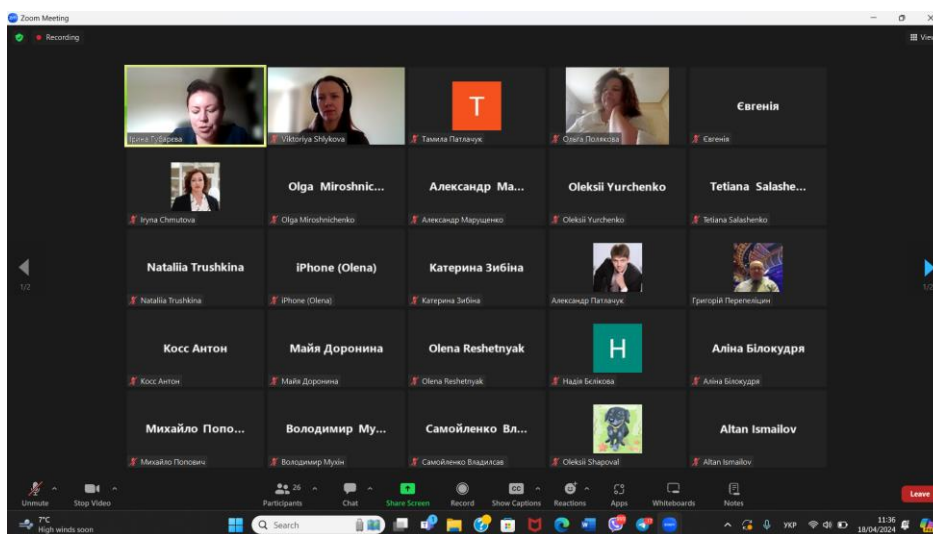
Zoom Meeting

Recording

View

Ірина Губарева

Viktoriya Shlykova

T

Тамила Патлачук

Ольга Полякова

Євгенія

Євгенія

Iryna Chmutova

Olga Miroshnic...

Olga Miroshnichenko

Александр Ма...

Александр Марущенко

Oleksii Yurchenko

Oleksii Yurchenko

Tetiana Salashe...

Tetiana Salashenko

1/2

Nataliia Trushkina

Nataliia Trushkina

iPhone (Olena)

iPhone (Olena)

Катерина Зибіна

Катерина Зибіна

Александр Патлачук

Григорій Перепеліцин

1/2

Косс Антон

Косс Антон

Майя Доронина

Майя Доронина

Olena Reshetnyak

Olena Reshetnyak

H

Надія Бєлікова

Аліна Білокудря

Аліна Білокудря

Михайло Попо...

Михайло Попович

Володимир Му...

Володимир Мухін

Самойленко Вл...

Самойленко Владислав

Oleksii Shapoval

Altan Ismailov

Altan Ismailov

Unmute

Stop Video

26

Participants

Chat

Share Screen

Record

CC

Show Captions

Reactions

Apps

Whiteboards

Notes

Leave

7°C
High winds soon

Search

УКР

11:36
18/04/2024